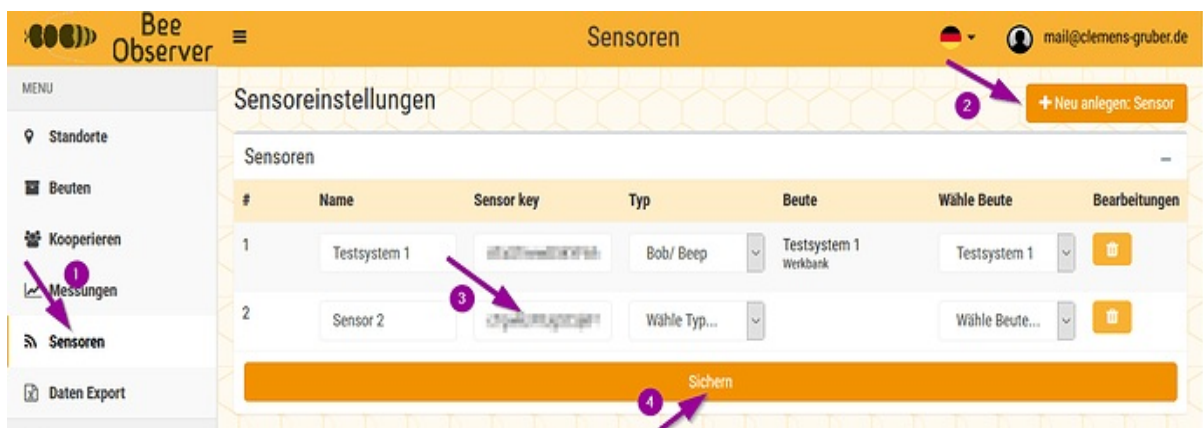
Bee Observer

Sensoren

mail@clemens-gruber.de

MENU

Standorte

Beuten

Kooperieren

Messungen

Sensoren

Daten Export

Sensoreinstellungen

+ Neu anlegen: Sensor

Sensoren

| # | Name | Sensor key | Typ | Beute | Wähle Beute | Bearbeitungen |
|---|---|---|---|---|---|---|
| 1 | Testsystem 1 | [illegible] | Bob/ Beep | Testsystem 1 Werkbank | Testsystem 1 | |
| 2 | Sensor 2 | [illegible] | Wähle Typ... | | Wähle Beute... | |

Sichern

1

2

3

4